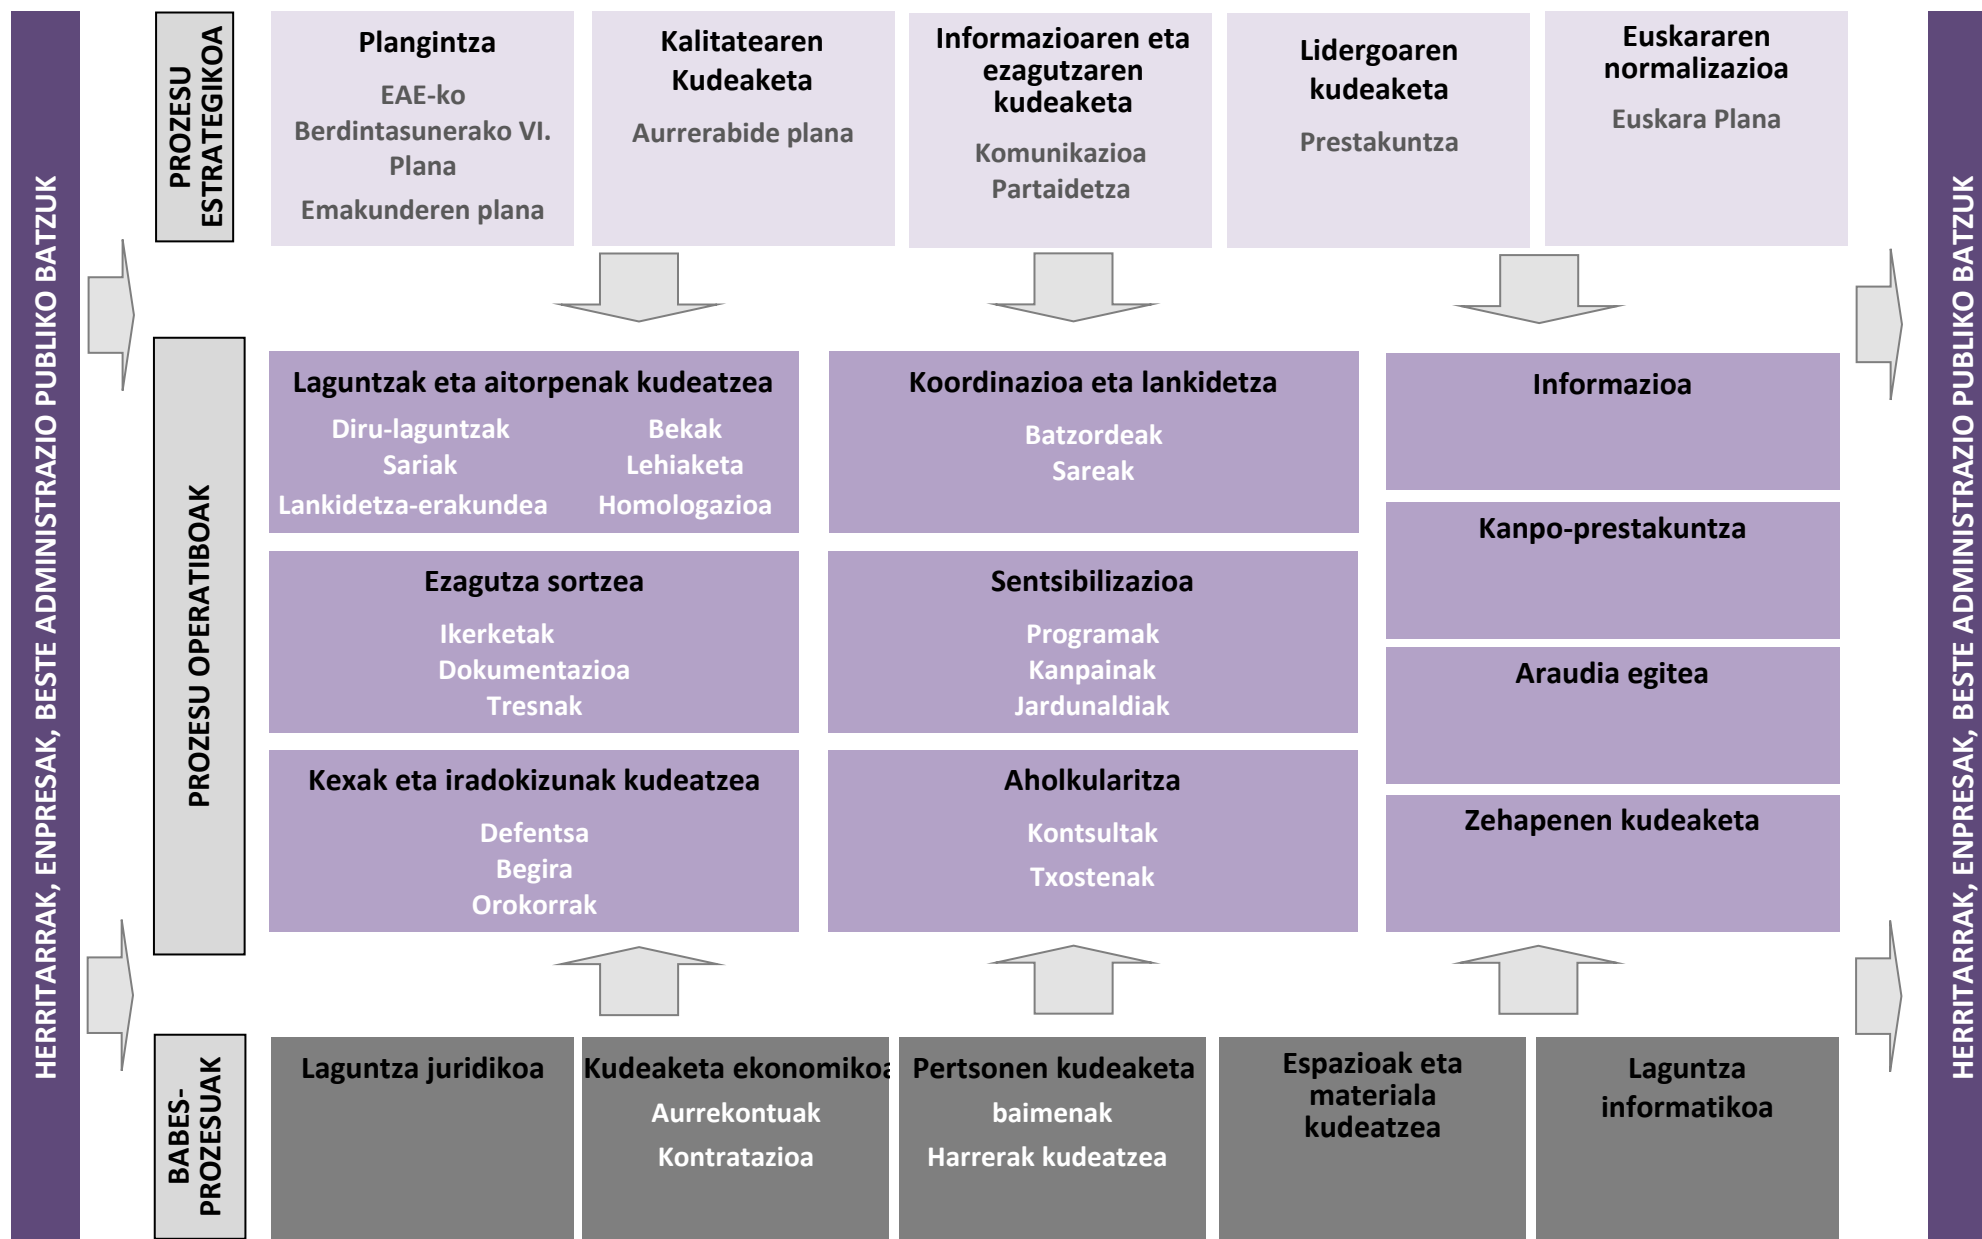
HERRITARRAK, ENPRESAK, BESTE ADMINISTRAZIO PUBLIKO BATZUK

PROZESU ESTRATEGIKOA

Plangintza
EAE-ko Berdintasunerako VI. Plana
Emakunderen plana

Kalitatearen Kudeaketa
Aurrerabide plana

Informazioaren eta ezagutzaren kudeaketa
Komunikazioa
Partaidetza

Lidergoaren kudeaketa
Prestakuntza

Euskararen normalizazioa
Euskara Plana

PROZESU OPERATIBOAK

Laguntzak eta aitorpenak kudeatzea
Diru-laguntzak
Bekak
Sariak
Lehiaketa
Lankidetza-erakundea
Homologazioa

Koordinazioa eta lankidetza
Batzordeak
Sareak

Informazioa

Ezagutza sortzea
Ikerketak
Dokumentazioa
Tresnak

Sentsibilizazioa
Programak
Kanpainak
Jardunaldiak

Kanpo-prestakuntza

Araudia egitea

Kexak eta iradokizunak kudeatzea
Defentsa
Begira
Orokorrak

Aholkularitza
Kontsultak
Txostenak

Zehapenen kudeaketa

BABES-PROZESUAK

Laguntza juridikoa

Kudeaketa ekonomikoa
Aurrekontuak
Kontratazioa

Pertsonen kudeaketa
baimenak
Harrerak kudeatzea

Espazioak eta materiala kudeatzea

Laguntza informatikoa

HERRITARRAK, ENPRESAK, BESTE ADMINISTRAZIO PUBLIKO BATZUK